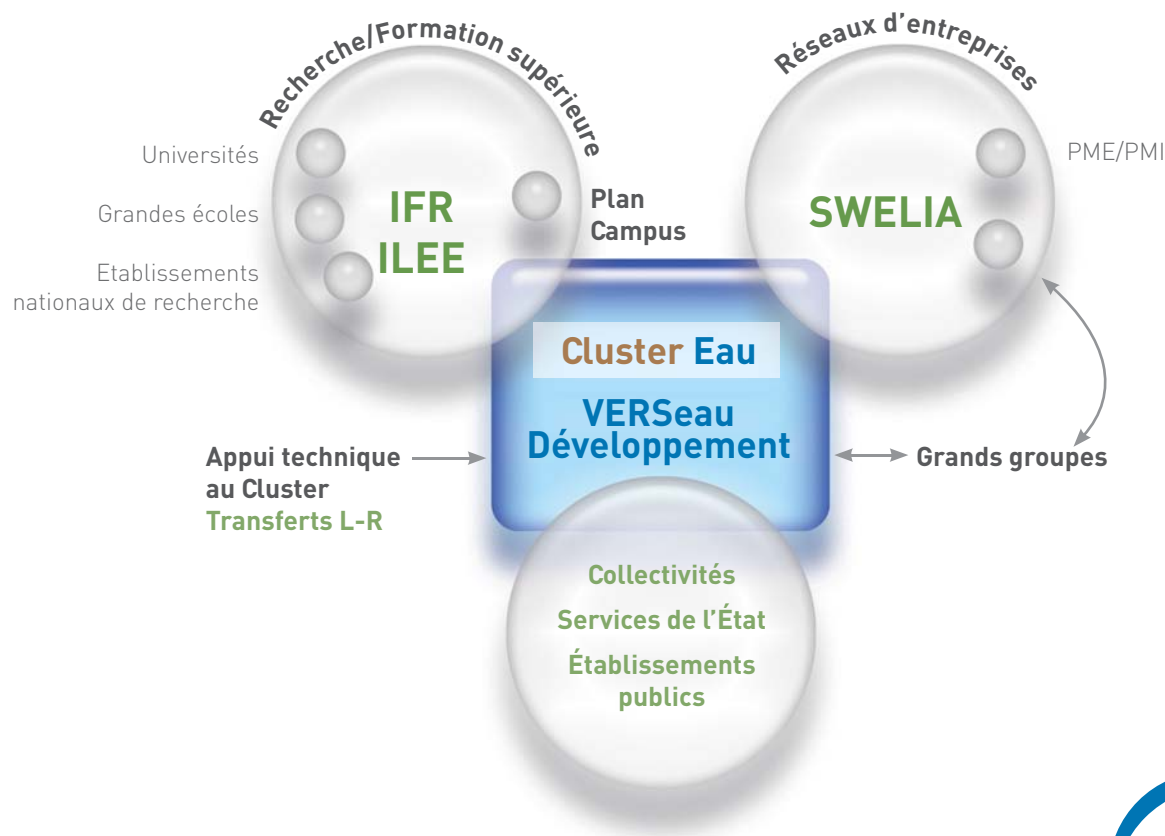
Recherche/Formation supérieure

Universités

Grandes écoles

Etablissements nationaux de recherche

IFR
ILEE

Plan
Campus

Réseaux d'entreprises

PME/PMI

SWELIA

Cluster Eau

VERSeau
Développement

Appui technique au Cluster
Transferts L-R

Grands groupes

Collectivités

Services de l'État

Établissements publics